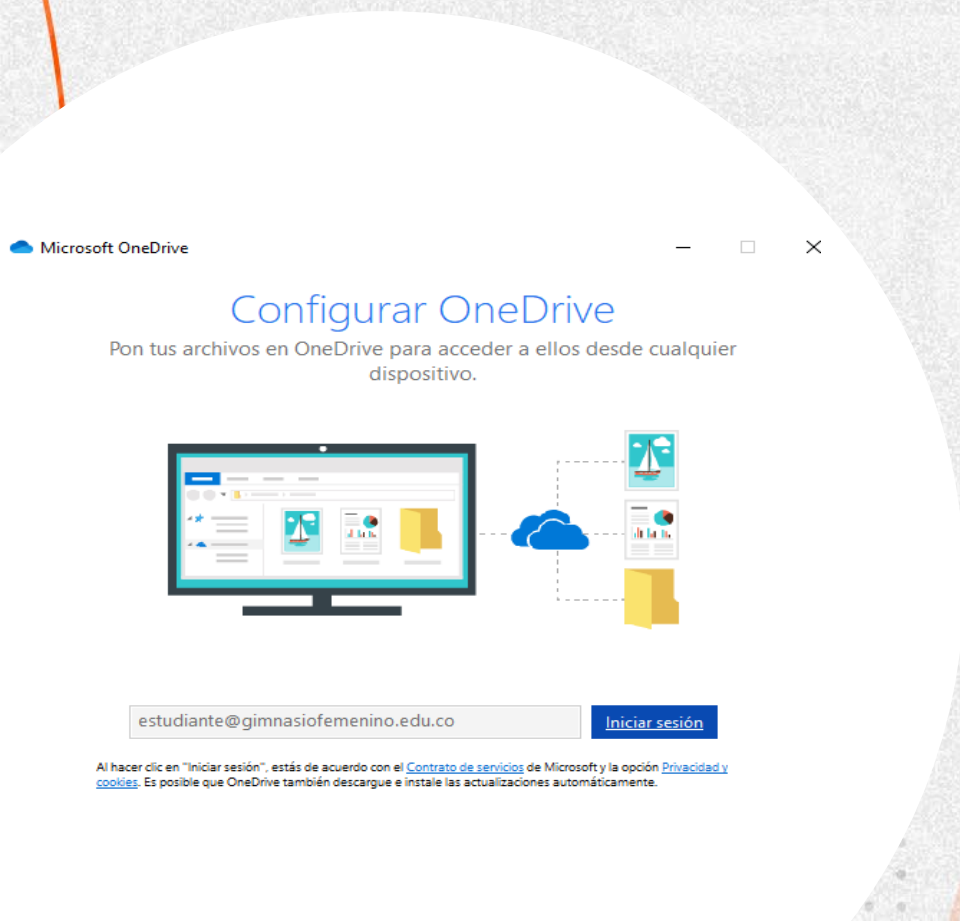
Microsoft OneDrive

Configurar OneDrive

Pon tus archivos en OneDrive para acceder a ellos desde cualquier dispositivo.

estudiante@gimnasiofemenino.edu.co

Iniciar sesión

Al hacer clic en "Iniciar sesión", estás de acuerdo con el Contrato de servicios de Microsoft y la opción Privacidad y cookies. Es posible que OneDrive también descargue e instale las actualizaciones automáticamente.